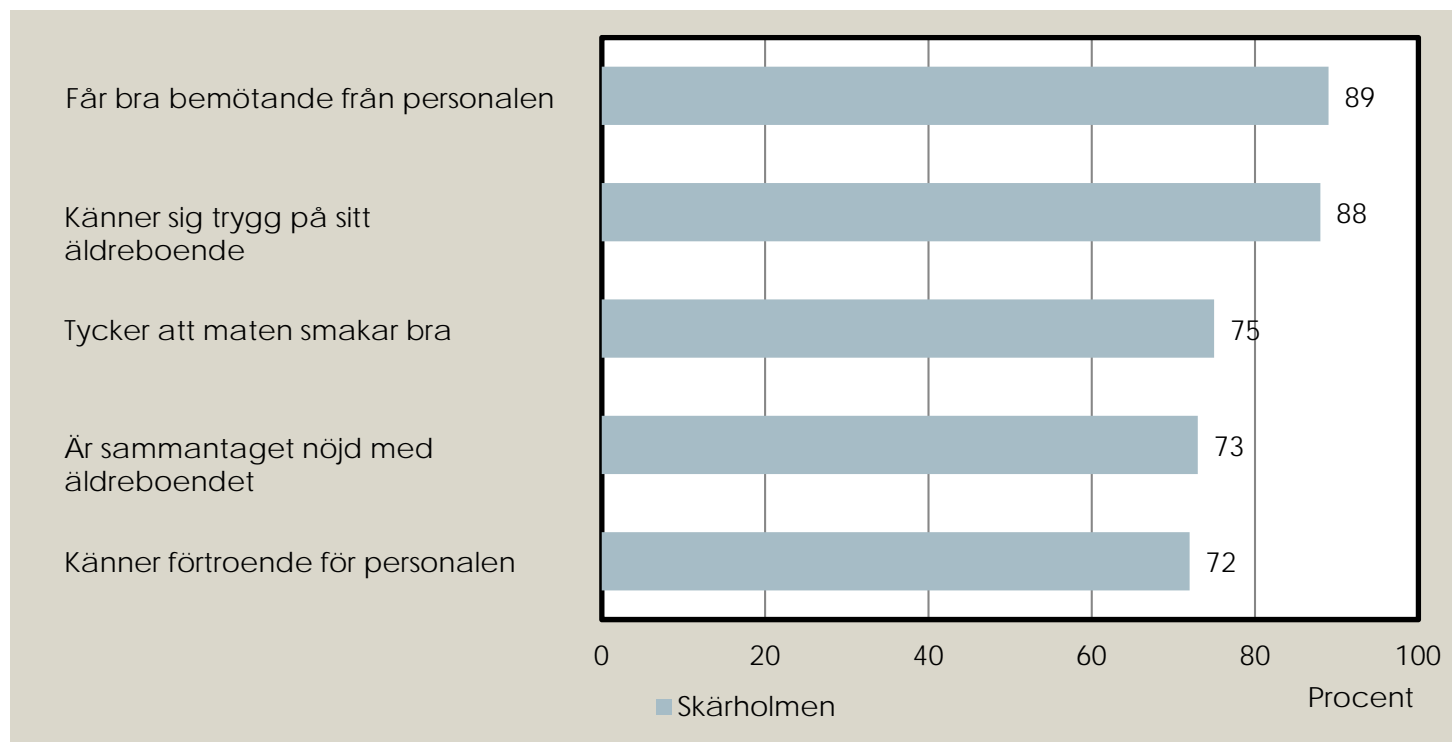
Får bra bemötande från personalen 89

Känner sig trygg på sitt äldreboende 88

Tycker att maten smakar bra 75

Är sammantaget nöjd med äldreboendet 73

Känner förtroende för personalen 72

0 20 40 60 80 100

Procent

Skärholmen